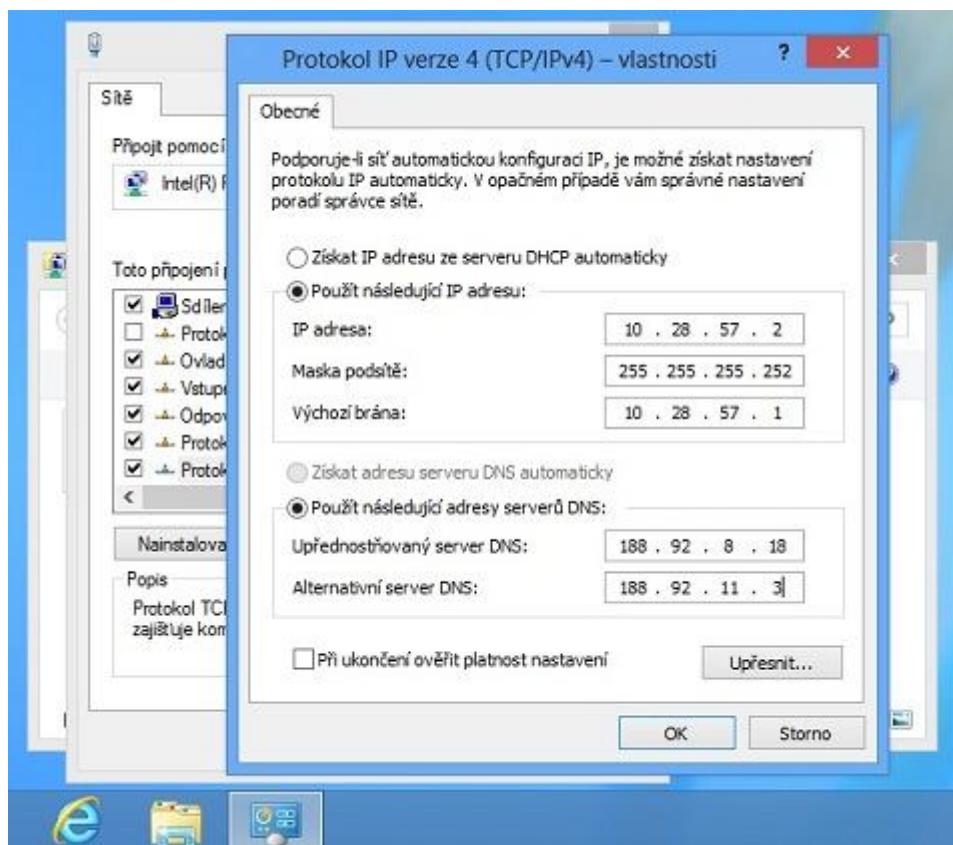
Sítě

Připojit pomocí

Intel(R) F

Toto připojení

Sdíler

Protok

Ovlad

Vstupi

Odpov

Protok

Protok

Nainstalova

Popis

Protokol TC

zajišťuje kom

Protokol IP verze 4 (TCP/IPv4) – vlastnosti

?

Obecné

Podporuje-li síť automatickou konfiguraci IP, je možné získat nastavení protokolu IP automaticky. V opačném případě vám správné nastavení poradí správce sítě.

Získat IP adresu ze serveru DHCP automaticky

Použít následující IP adresu:

IP adresa: 10 . 28 . 57 . 2

Maska podsítě: 255 . 255 . 255 . 252

Výchozí brána: 10 . 28 . 57 . 1

Získat adresu serveru DNS automaticky

Použít následující adresy serverů DNS:

Upřednostňovaný server DNS: 188 . 92 . 8 . 18

Alternativní server DNS: 188 . 92 . 11 . 3

Při ukončení ověřit platnost nastavení

Upřesnit...

OK

Storno